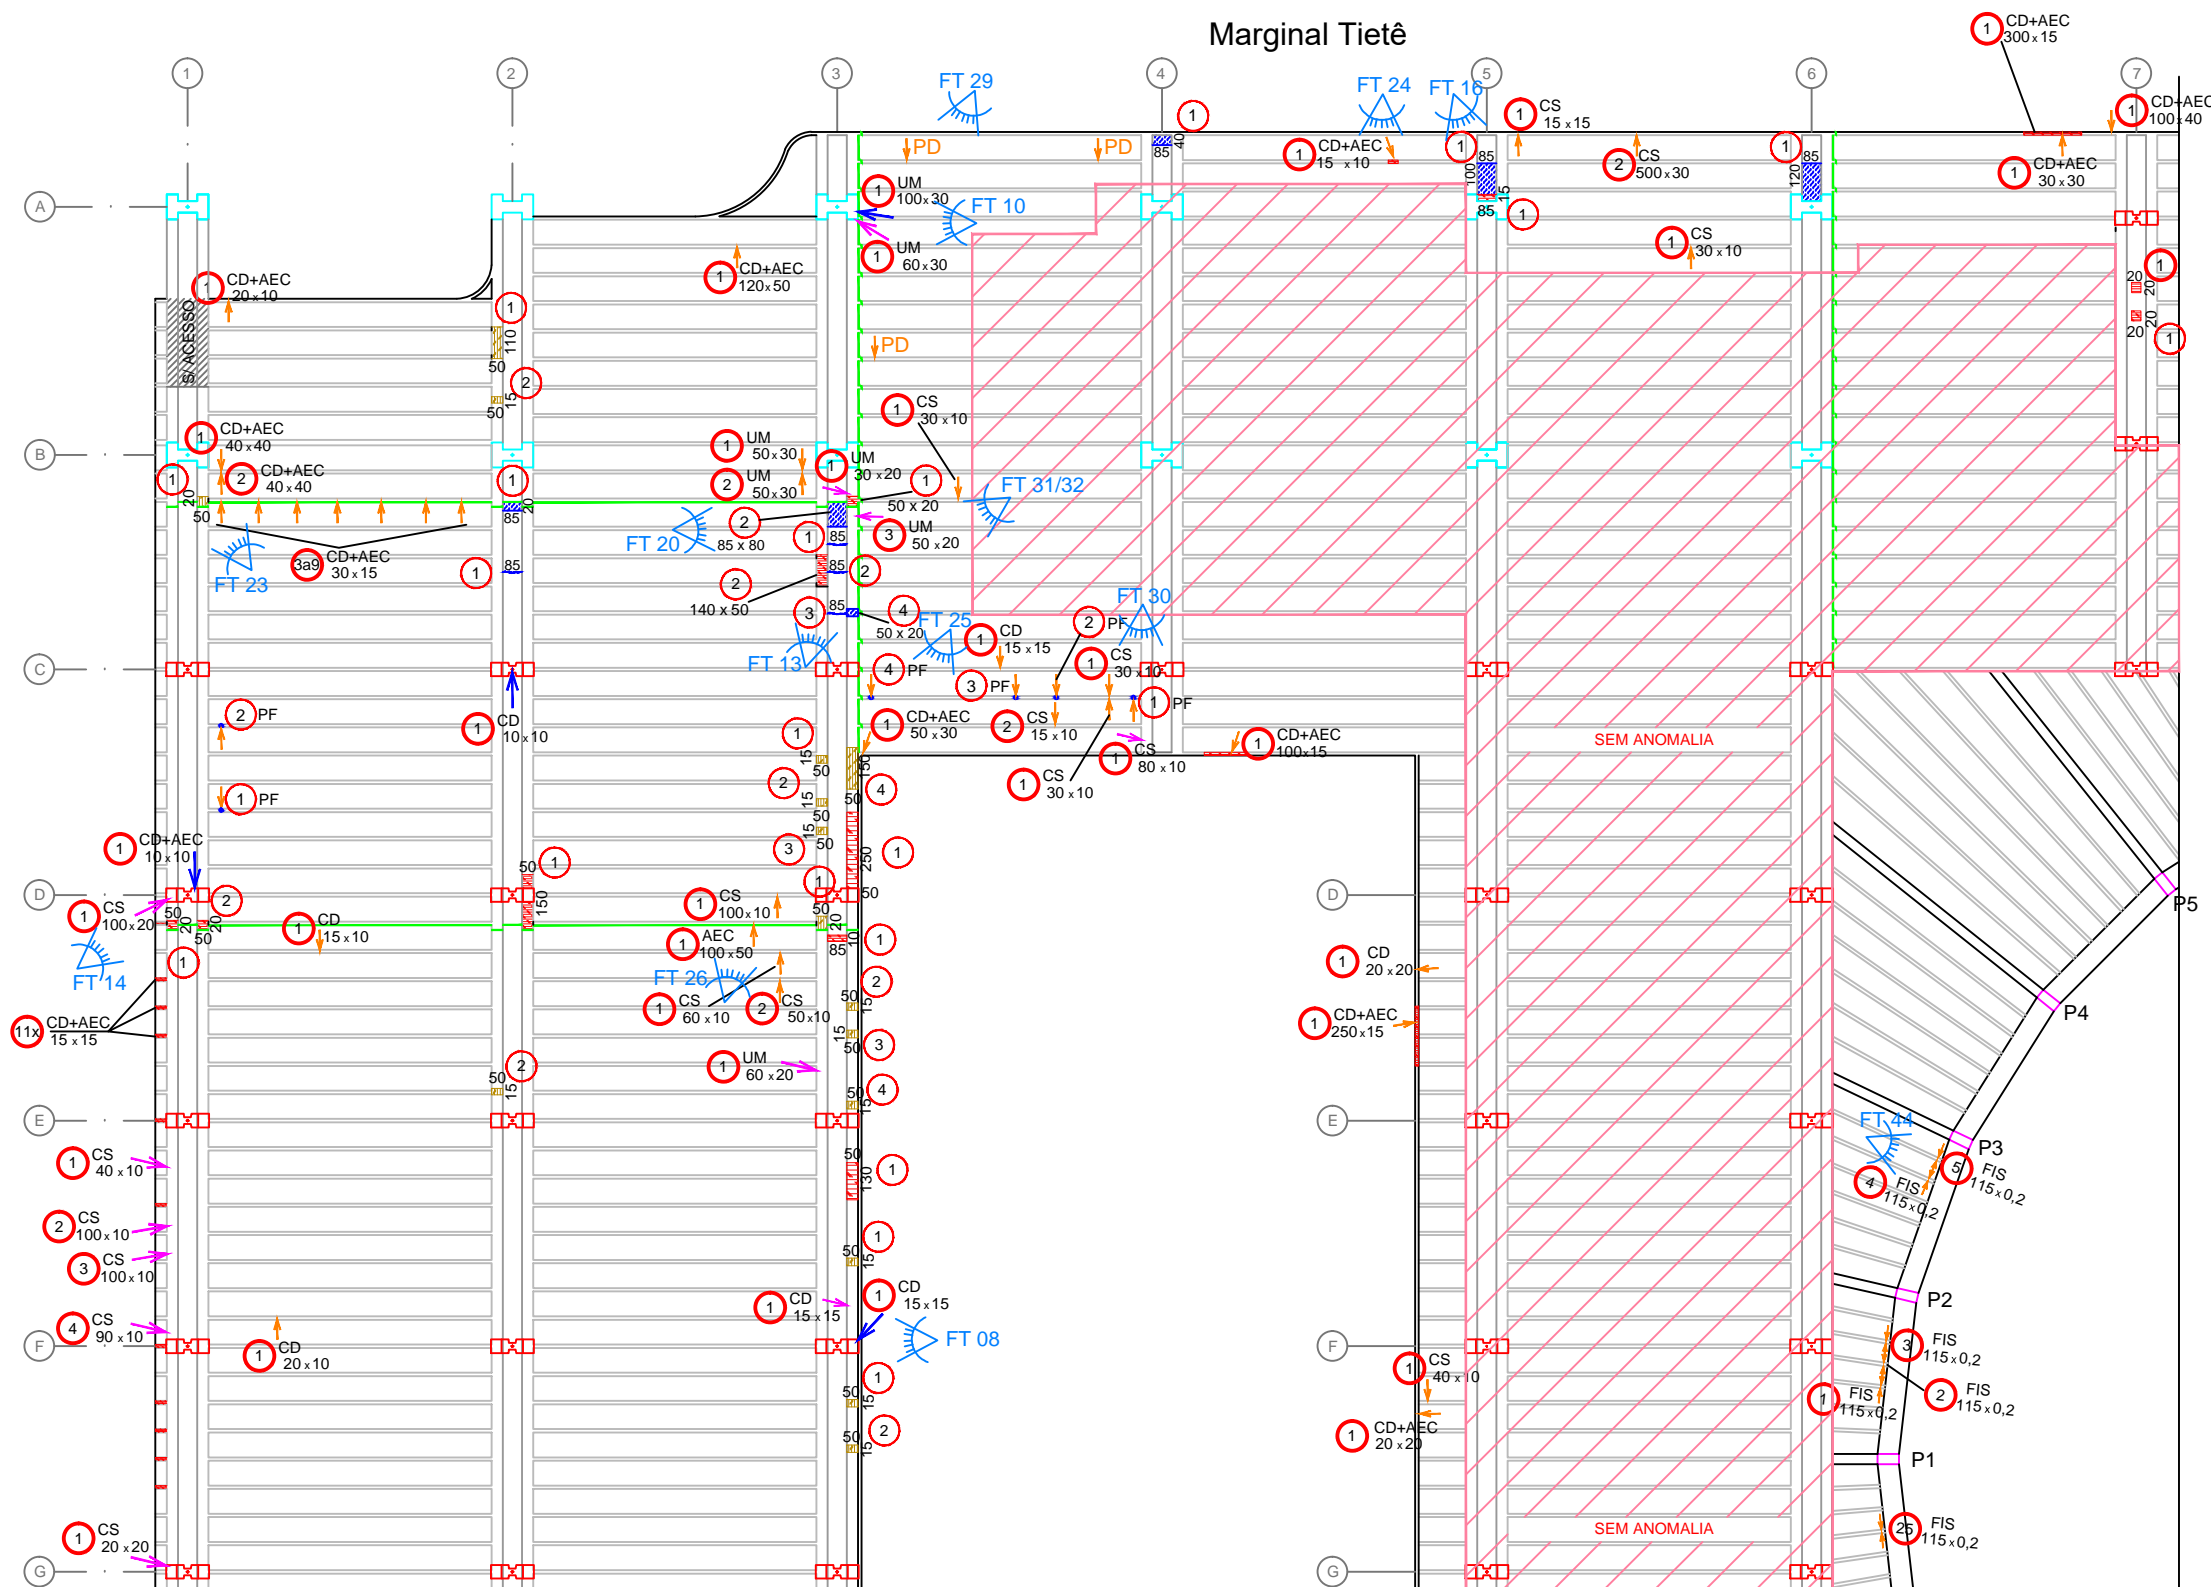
Marginal Tietê

1 2 3 4 5 6 7

A B C D E F G

FT 29 FT 24 FT 16

1 CD+AEC 300 x 15

1 CD+AEC 100 x 40

1 CS 15 x 15

PD PD

1 CD+AEC 15 x 10

2 CS 500 x 30

1 CD+AEC 30 x 30

1 UM 100 x 30

FT 10

1 UM 60 x 30

1 CS 30 x 10

1 CD+AEC 120 x 50

1 CD+AEC 20 x 10

S/ ACESSO

PD

1 CS 30 x 10

1 CD+AEC 40 x 40

2 CD+AEC 40 x 40

1 UM 50 x 30

2 UM 50 x 30

1 UM 30 x 20

FT 31/32

50 x 20

3 UM 50 x 20

FT 20

2 85 x 80

3a9 CD+AEC 30 x 15

FT 23

2 140 x 50

4 50 x 20

FT 25

1 CD 15 x 15

2 PF

FT 30

1 CS 30 x 10

FT 13

4 PF

3 PF

1 PF

2 PF

1 CD 10 x 10

1 CD+AEC 50 x 30

2 CS 15 x 10

1 CS 80 x 10

1 CD+AEC 100 x 15

1 CS 30 x 10

SEM ANOMALIA

1 PF

1 CD+AEC 10 x 10

1 CS 100 x 20

1 CD 15 x 10

1 CS 100 x 10

1 AEC 100 x 50

FT 14

FT 26

1 CS 60 x 10

2 CS 50 x 10

11x CD+AEC 15 x 15

1 UM 60 x 20

1 CD 20 x 20

1 CD+AEC 250 x 15

P5 P4 P3 P2 P1

FT 44

1 CS 40 x 10

2 CS 100 x 10

3 CS 100 x 10

4 CS 90 x 10

1 CD 20 x 10

1 CD 15 x 15

1 CD 15 x 15

FT 08

5 FIS 115 x 0,2

4 FIS 115 x 0,2

3 FIS 115 x 0,2

2 FIS 115 x 0,2

1 FIS 115 x 0,2

25 FIS 115 x 0,2

1 CS 40 x 10

1 CD+AEC 20 x 20

1 CS 20 x 20

SEM ANOMALIA

110 50 15 50 20 50 85 20 85 85 85 85 150 15 50 15 50 15 50 250 50 150 50 20 50 20 15 110 85 50 15 50 15 50 15 130 50 15 50 15 50 15 40 85 100 85 15 85 120 85 20 20 20 20